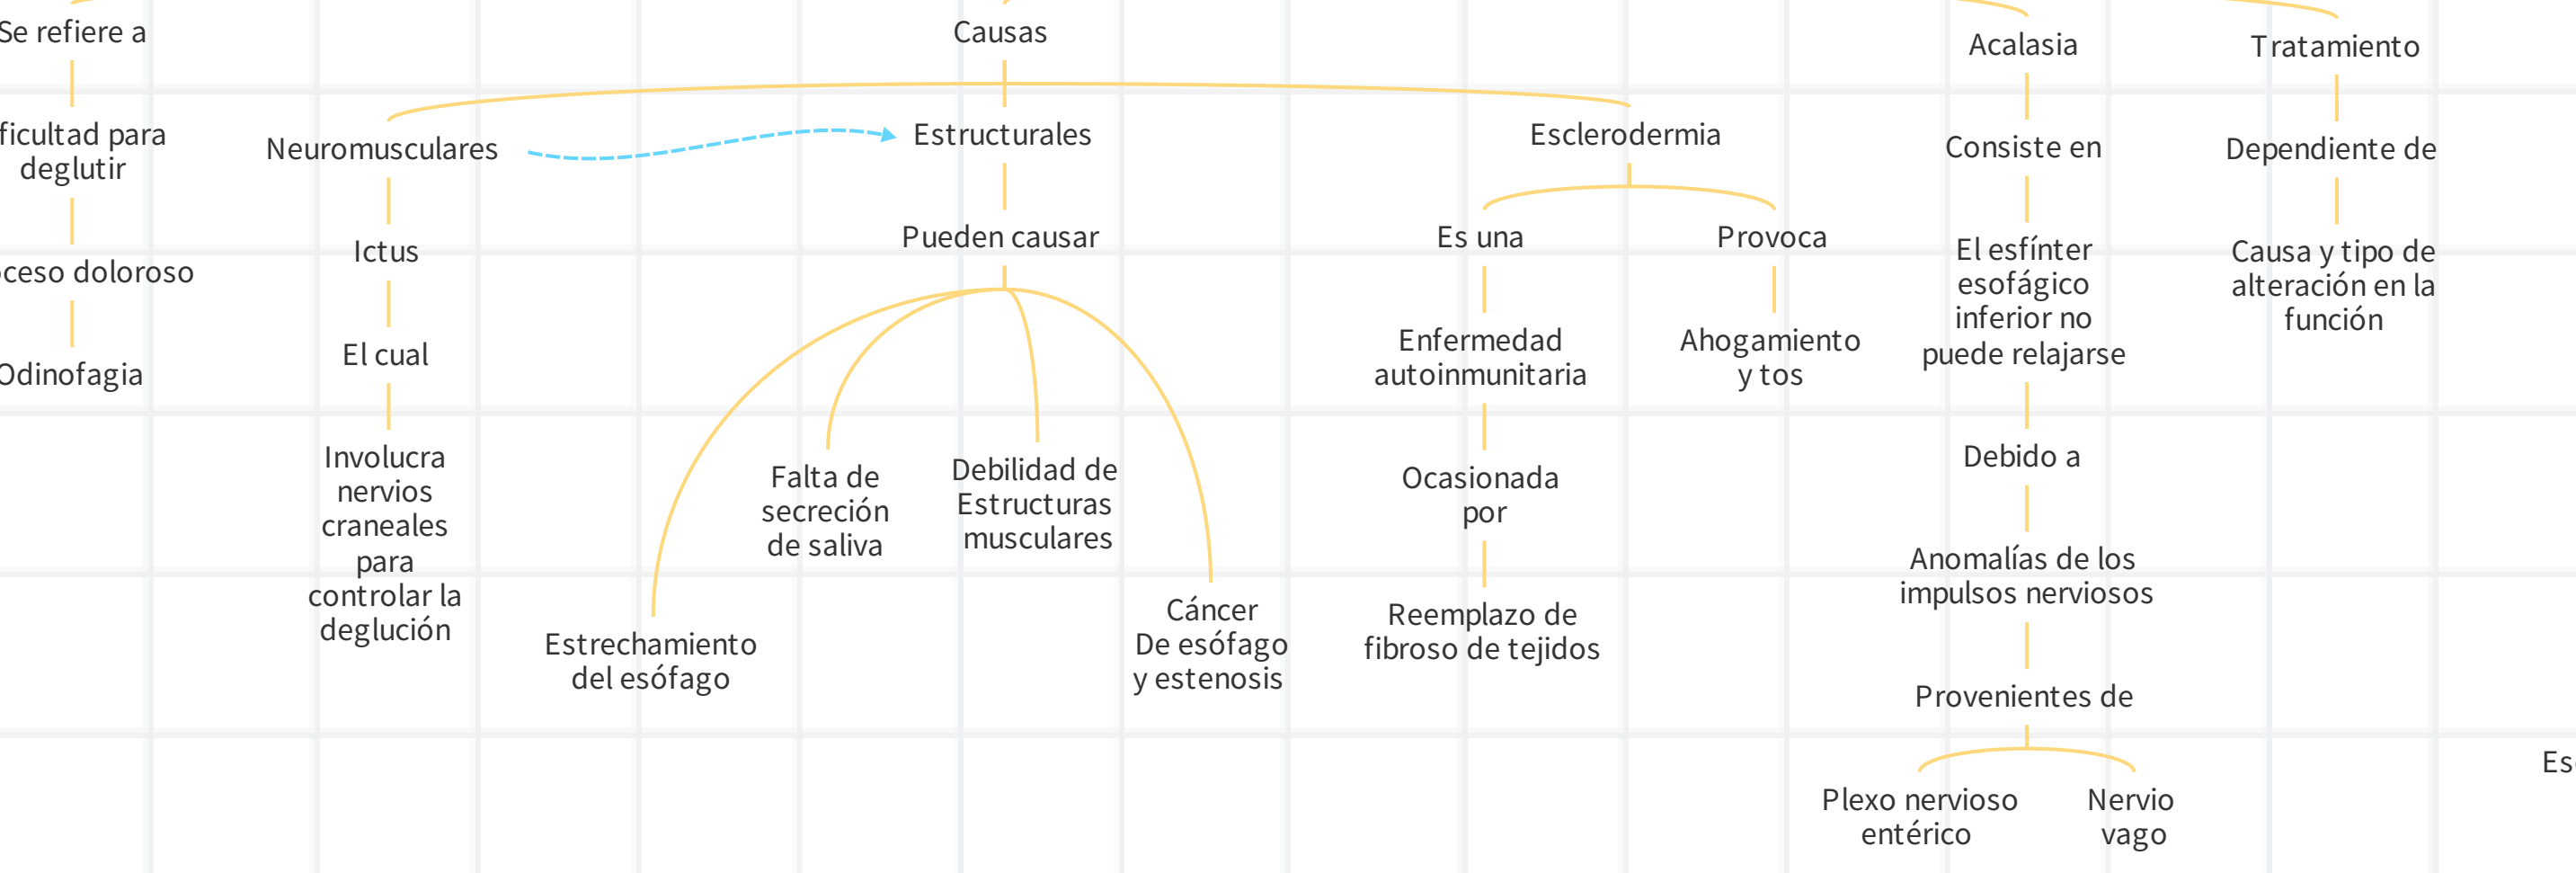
Se refiere a

ficultad para deglutir

ceso doloroso

Odinofagia

Causas

Neuromusculares

Ictus

El cual

Involucra nervios craneales para controlar la deglución

Estructurales

Pueden causar

Estrechamiento del esófago

Falta de secreción de saliva

Debilidad de Estructuras musculares

Cáncer De esófago y estenosis

Esclerodermia

Es una

Enfermedad autoinmunitaria

Ocasionada por

Reemplazo de fibroso de tejidos

Provoca

Ahogamiento y tos

Acalasia

Consiste en

El esfínter esofágico inferior no puede relajarse

Debido a

Anomalías de los impulsos nerviosos

Provenientes de

Plexo nervioso entérico

Nervio vago

Tratamiento

Dependiente de

Causa y tipo de alteración en la función

Es